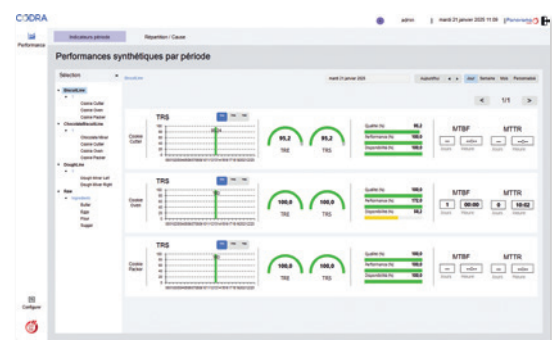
CODRA

admin | mardi 21 janvier 2020 11:09 | Personnaliser

Performance

Indicateurs période | Répartition / Cause

Performances synthétiques par période

Sélection

BiscuitLine
Cookie Cutter
Cookie Oven
Cookie Packer
ChocolateBiscuitLine
Chocolate Mixer
Cookie Cutter
Cookie Oven
Cookie Packer
DoughLine
Dough Mixer Left
Dough Mixer Right
Raw
Ingredients
Butter
Eggs
Flour
Sugar

BiscuitLine

mardi 21 janvier 2020 | Aujourd'hui | Jour | Semaine | Mois | Personnalisé

1/1

Cookie Cutter
TRS
95,2 TRE
95,2 TRS
Qualité (%) 95,2
Performance (%) 100,0
Disponibilité (%) 100,0
MTBF
MTTR
Heure Minute Heure Minute

Cookie Oven
TRS
100,0 TRE
100,0 TRS
Qualité (%) 100,0
Performance (%) 172,0
Disponibilité (%) 84,2
MTBF 1 00:00
MTTR 0 10:62
Heure Minute Heure Minute

Cookie Packer
TRS
100,0 TRE
100,0 TRS
Qualité (%) 100,0
Performance (%) 100,0
Disponibilité (%) 100,0
MTBF
MTTR
Heure Minute Heure Minute

Configurer